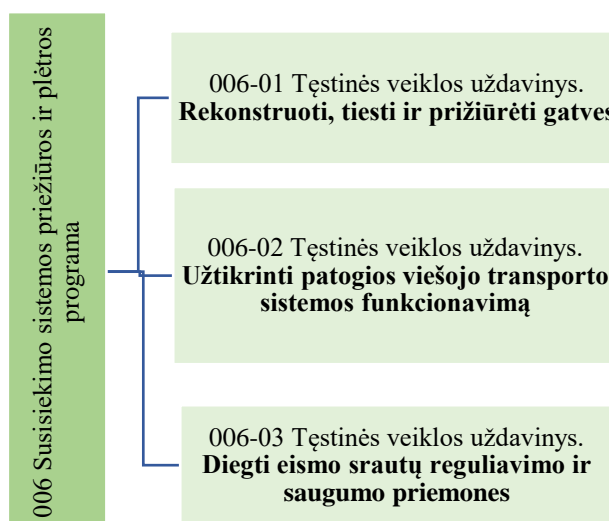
006 Susisiekimo sistemos priežiūros ir plėtros programa

006-01 Tęstinės veiklos uždavinys. **Rekonstruoti, tiesti ir prižiūrėti gatves**

006-02 Tęstinės veiklos uždavinys. **Užtikrinti patogios viešojo transporto sistemos funkcionavimą**

006-03 Tęstinės veiklos uždavinys. **Diegti eismo srautų reguliavimo ir saugumo priemones**